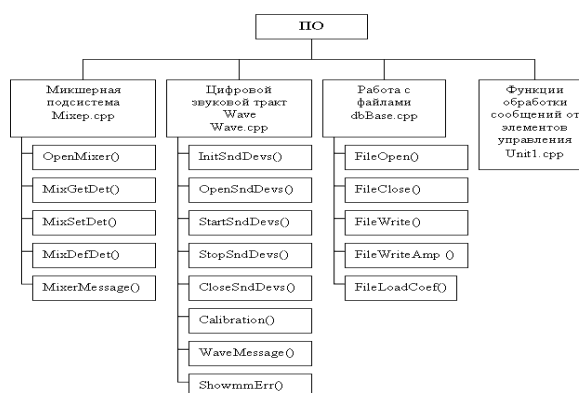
ПО

Микшерная подсистема Mixep.cpp

OpenMixer()

MixGetDet()

MixSetDet()

MixDefDet()

MixerMessage()

Цифровой звуковой тракт Wave Wave.cpp

InitSndDevs()

OpenSndDevs()

StartSndDevs()

StopSndDevs()

CloseSndDevs()

Calibration()

WaveMessage()

ShowmmErr()

Работа с файлами dbBase.cpp

FileOpen()

FileClose()

FileWrite()

FileWriteAmp ()

FileLoadCoef()

Функции обработки сообщений от элементов управления Unit1.cpp